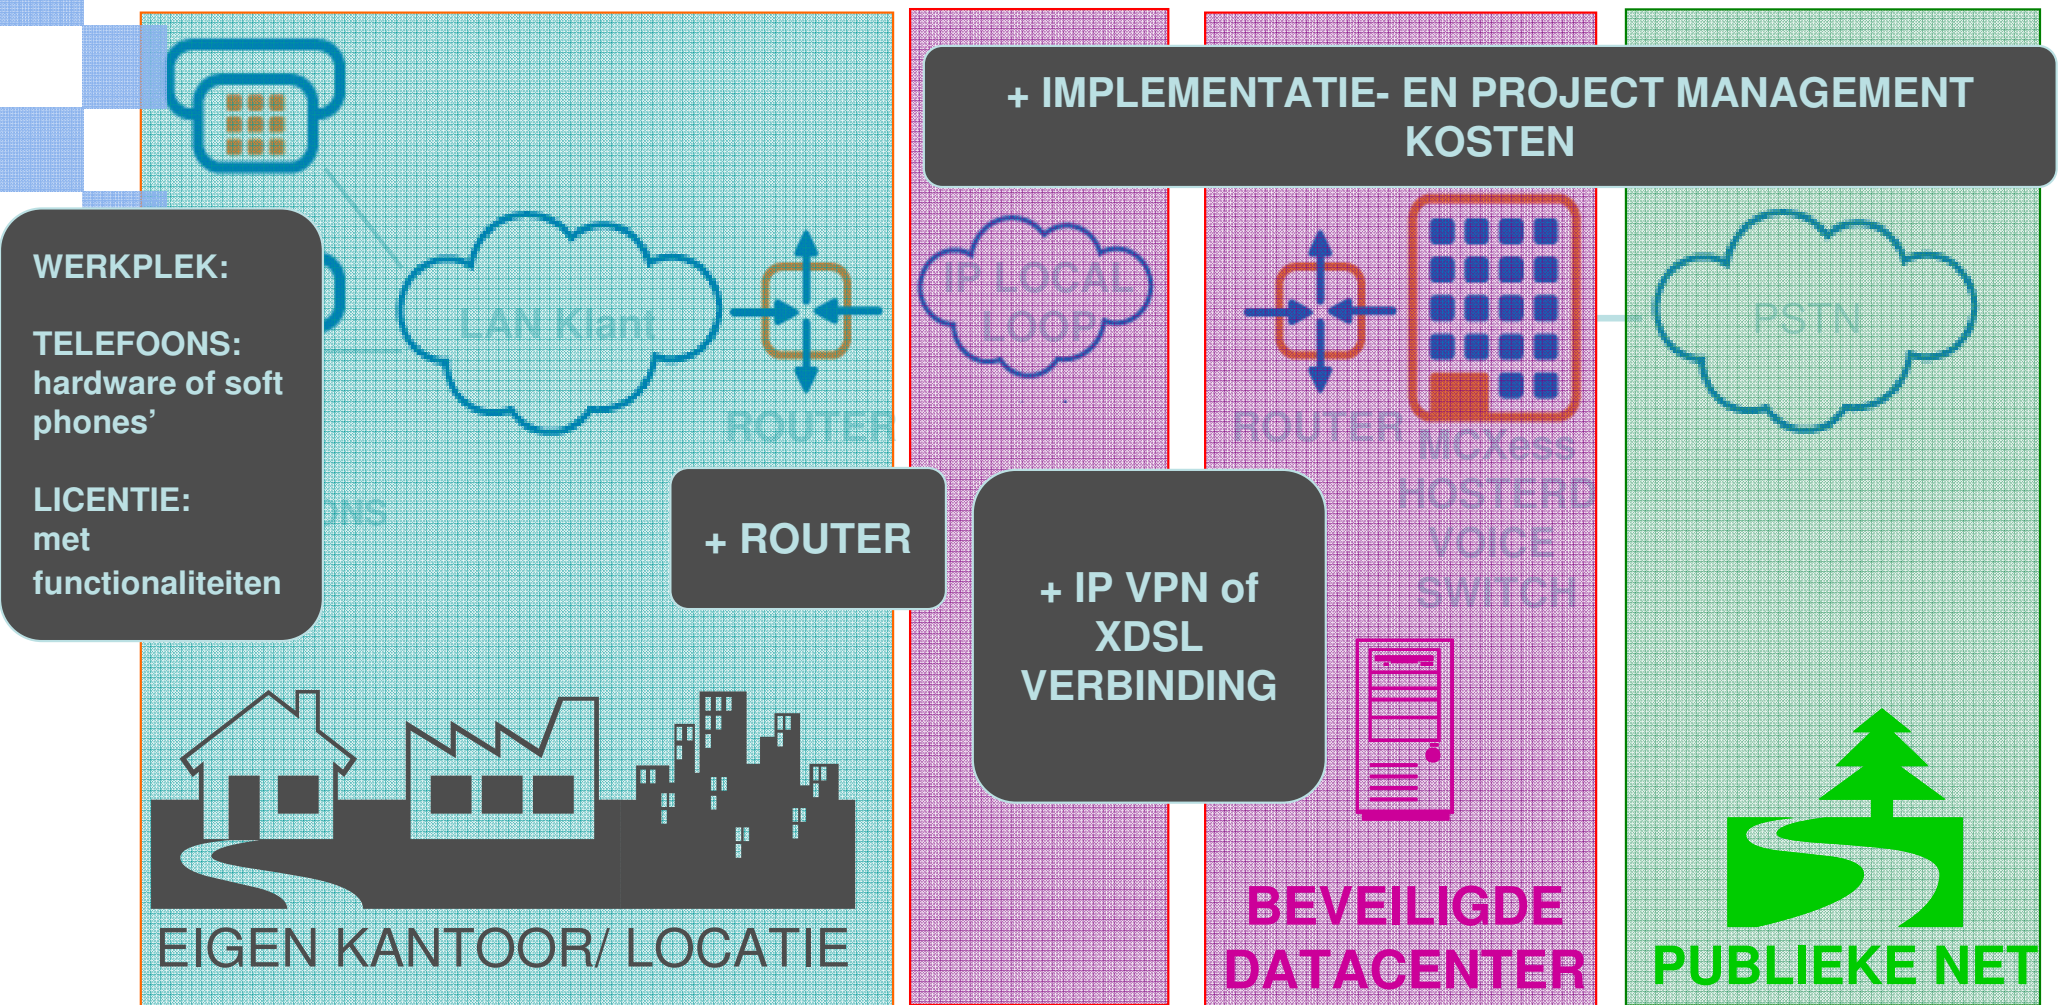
+ IMPLEMENTATIE- EN PROJECT MANAGEMENT KOSTEN

WERKPLEK:

TELEFOONS: hardware of soft phones’

LICENTIE: met functionaliteiten

LAN Klant

ROUTER

IP LOCAL LOOP

ROUTER

MCXess HOSTERD VOICE SWITCH

PSTN

ONS

+ ROUTER

+ IP VPN of XDSL VERBINDING

EIGEN KANTOOR/ LOCATIE

BEVEILIGDE DATACENTER

PUBLIEKE NET